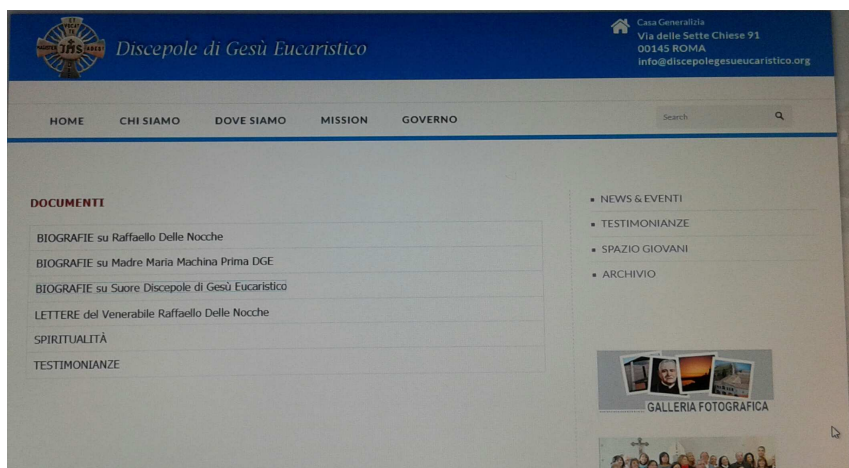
IHS

Discepole di Gesù Eucaristico

Casa Generalizia
Via delle Sette Chiese 91
00145 ROMA
info@discepolegesueucaristico.org

HOME
CHI SIAMO
DOVE SIAMO
MISSION
GOVERNO

Search

DOCUMENTI

BIOGRAFIE su Raffaello Delle Nocche
BIOGRAFIE su Madre Maria Machina Prima DGE
BIOGRAFIE su Suore Discepole di Gesù Eucaristico
LETTERE del Venerabile Raffaello Delle Nocche
SPIRITUALITÀ
TESTIMONIANZE

NEWS & EVENTI
TESTIMONIANZE
SPAZIO GIOVANI
ARCHIVIO

GALLERIA FOTOGRAFICA